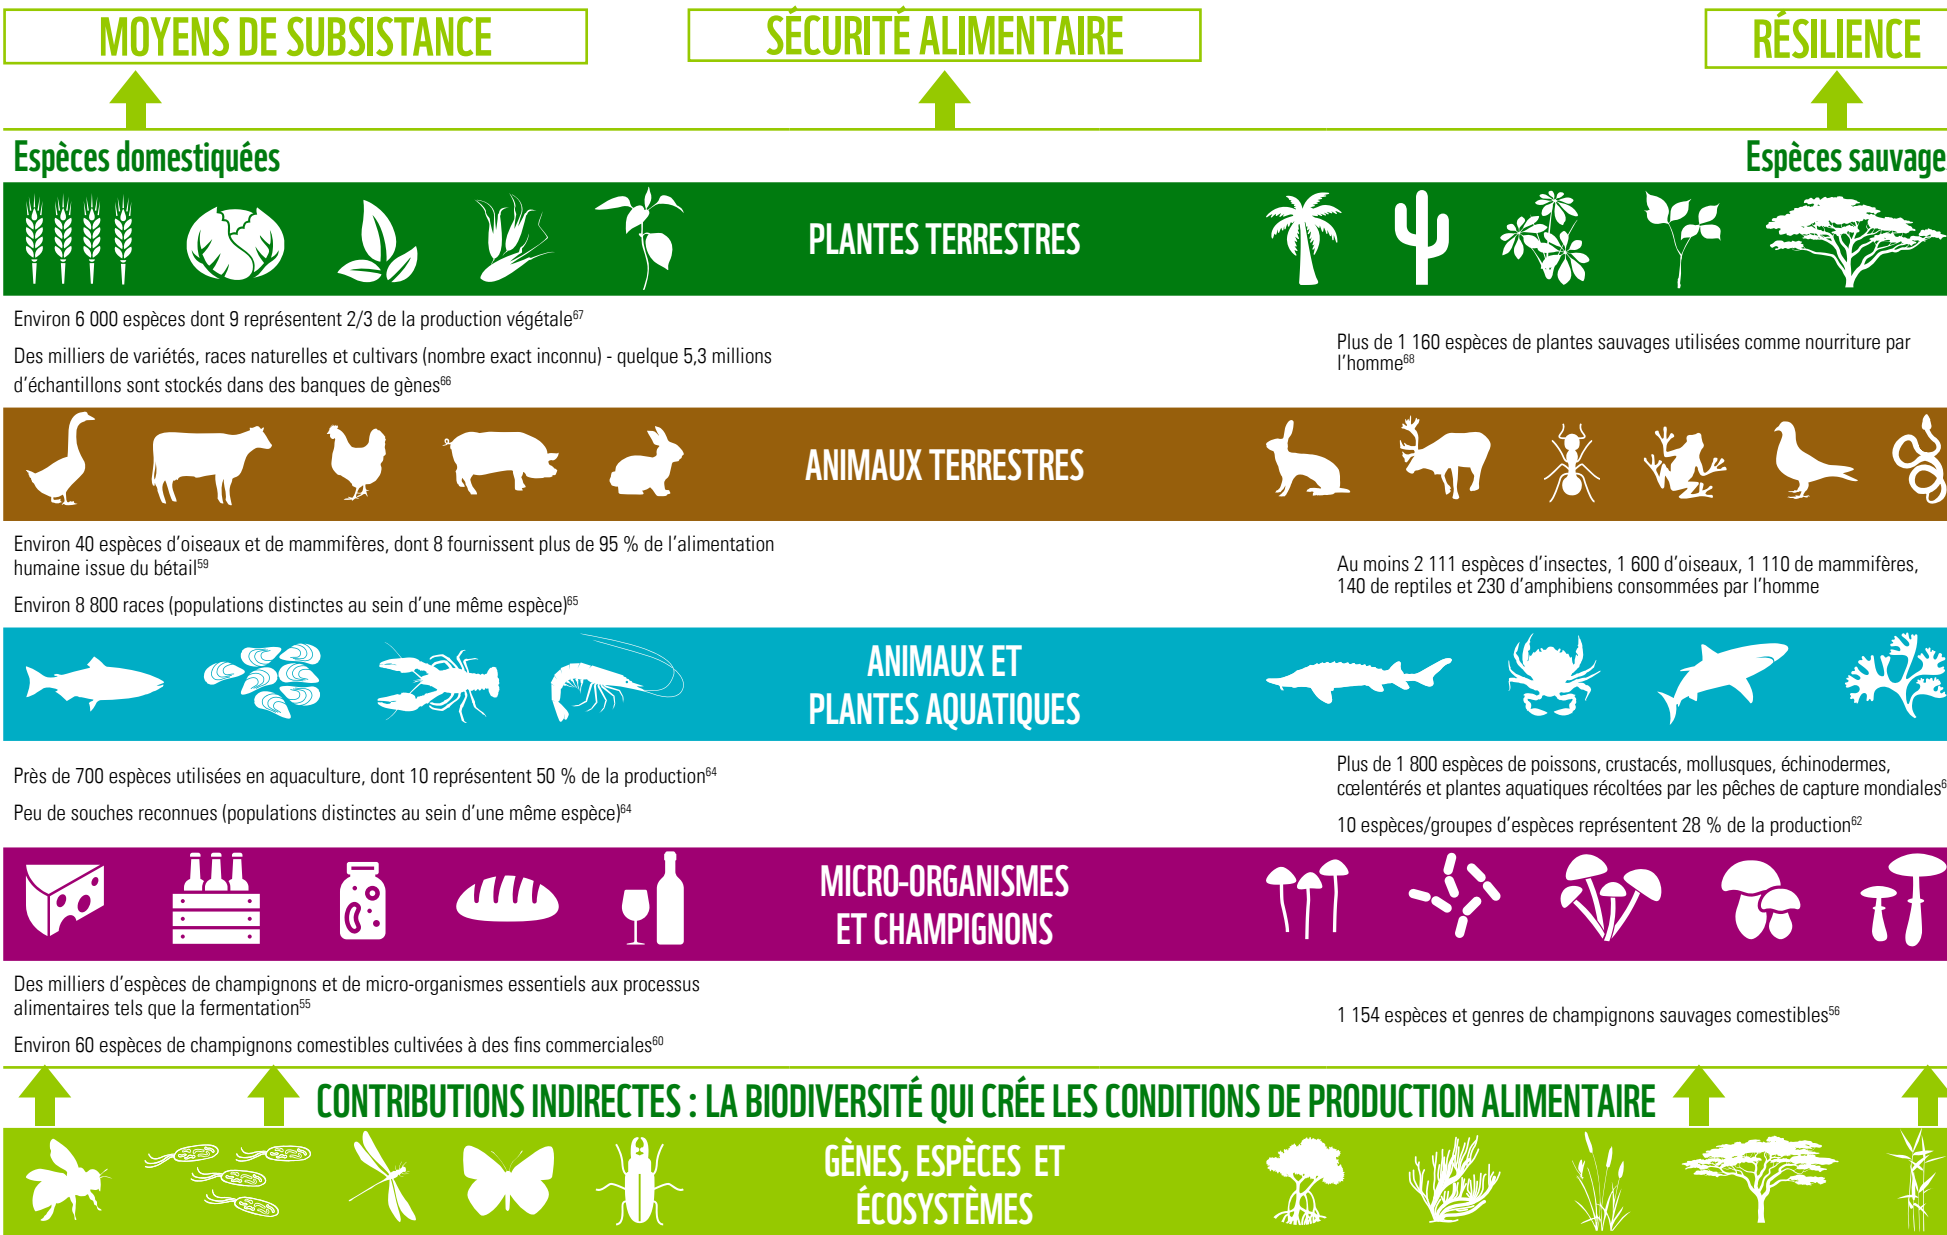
MOYENS DE SUBSISTANCE

SÉCURITÉ ALIMENTAIRE

RÉSILIENCE

Espèces domestiquées

Espèces sauvage

PLANTES TERRESTRES

Environ 6 000 espèces dont 9 représentent 2/3 de la production végétale$^{67}$

Des milliers de variétés, races naturelles et cultivars (nombre exact inconnu) - quelque 5,3 millions d'échantillons sont stockés dans des banques de gènes$^{66}$

Plus de 1 160 espèces de plantes sauvages utilisées comme nourriture par l'homme$^{68}$

ANIMAUX TERRESTRES

Environ 40 espèces d'oiseaux et de mammifères, dont 8 fournissent plus de 95 % de l'alimentation humaine issue du bétail$^{59}$

Environ 8 800 races (populations distinctes au sein d'une même espèce)$^{65}$

Au moins 2 111 espèces d'insectes, 1 600 d'oiseaux, 1 110 de mammifères, 140 de reptiles et 230 d'amphibiens consommées par l'homme

ANIMAUX ET PLANTES AQUATIQUES

Près de 700 espèces utilisées en aquaculture, dont 10 représentent 50 % de la production$^{64}$

Peu de souches reconnues (populations distinctes au sein d'une même espèce)$^{64}$

Plus de 1 800 espèces de poissons, crustacés, mollusques, échinodermes, cœlentérés et plantes aquatiques récoltées par les pêches de capture mondiales$^{6}$

10 espèces/groupes d'espèces représentent 28 % de la production$^{62}$

MICRO-ORGANISMES ET CHAMPIGNONS

Des milliers d'espèces de champignons et de micro-organismes essentiels aux processus alimentaires tels que la fermentation$^{55}$

Environ 60 espèces de champignons comestibles cultivées à des fins commerciales$^{60}$

1 154 espèces et genres de champignons sauvages comestibles$^{56}$

CONTRIBUTIONS INDIRECTES : LA BIODIVERSITÉ QUI CRÉE LES CONDITIONS DE PRODUCTION ALIMENTAIRE

GÈNES, ESPÈCES ET ÉCOSYSTÈMES